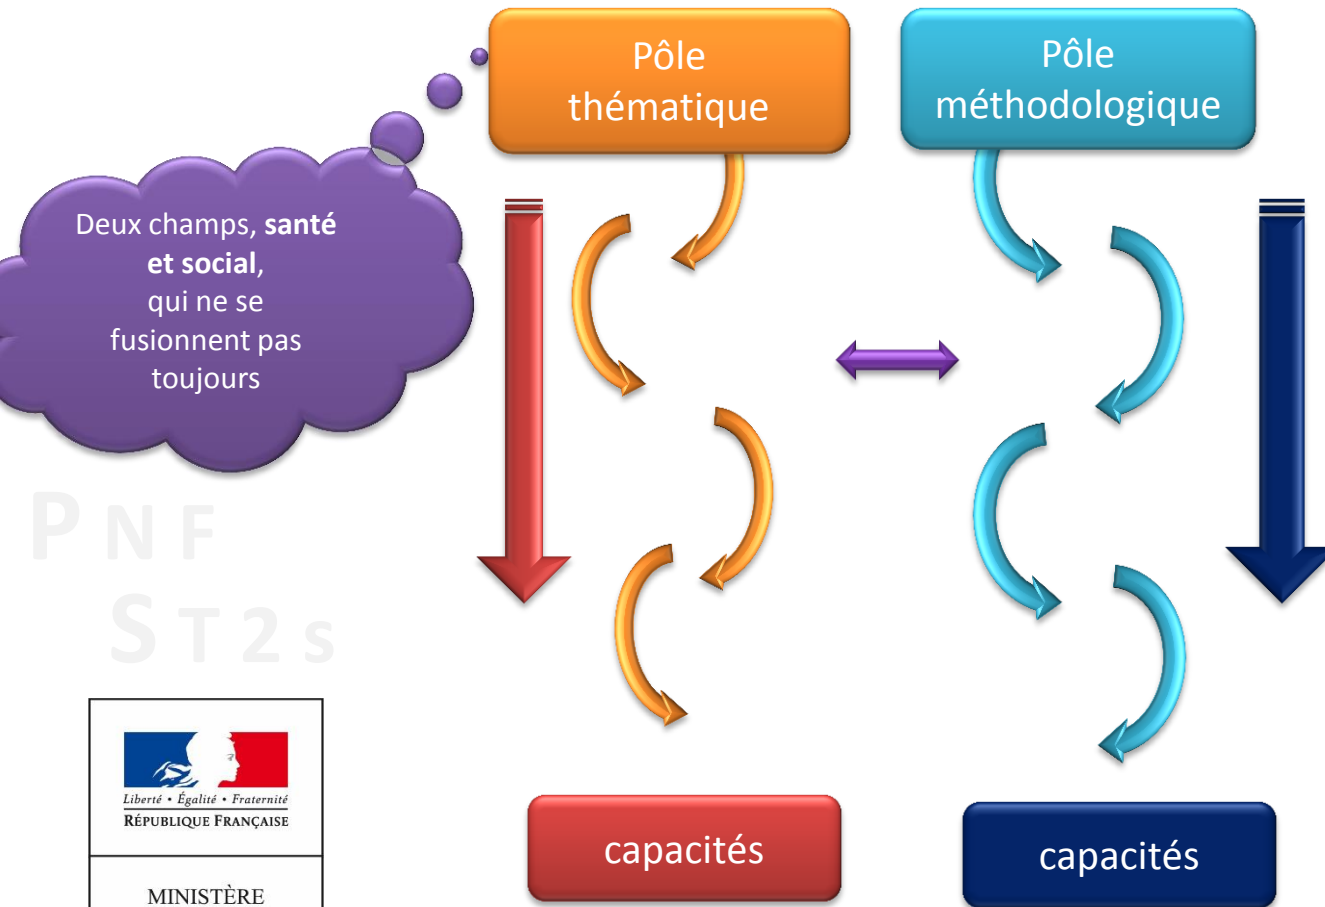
Pôle thématique

Pôle méthodologique

Deux champs, **santé et social**, qui ne se fusionnent pas toujours

PNF
ST2S

Liberté • Égalité • Fraternité
RÉPUBLIQUE FRANÇAISE

MINISTÈRE

capacités

capacités